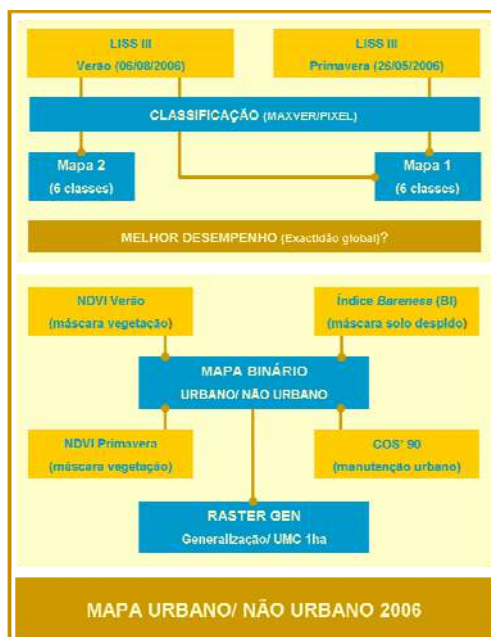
LISS III
Verão (06/08/2006)

LISS III
Primavera (26/05/2006)

CLASSIFICAÇÃO (MAXVER/PIXEL)

Mapa 2
(6 classes)

Mapa 1
(6 classes)

MELHOR DESEMPENHO (Exactidão global)?

NDVI Verão
(máscara vegetação)

Índice Bareness (BI)
(máscara solo despido)

MAPA BINÁRIO
URBANO/ NÃO URBANO

NDVI Primavera
(máscara vegetação)

COS' 90
(manutenção urbano)

RASTER GEN
Generalização/ UMC 1ha

MAPA URBANO/ NÃO URBANO 2006